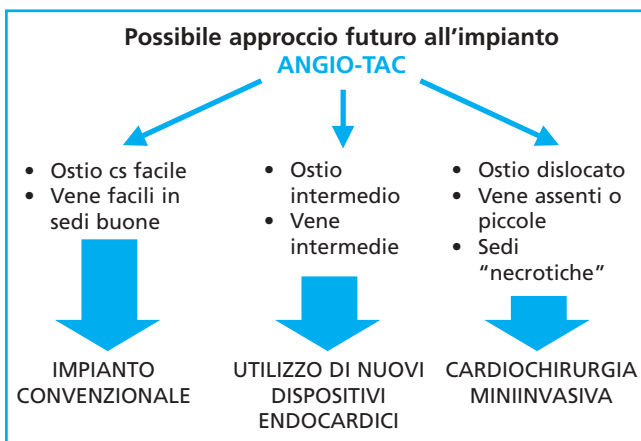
Possibile approccio futuro all'impianto
ANGIO-TAC

• Ostio cs facile
• Vene facili in sedi buone

IMPIANTO CONVENZIONALE

• Ostio intermedio
• Vene intermedie

UTILIZZO DI NUOVI DISPOSITIVI ENDOCARDICI

• Ostio dislocato
• Vene assenti o piccole
• Sedi "necrotiche"

CARDIOCHIRURGIA MINIINVASIVA